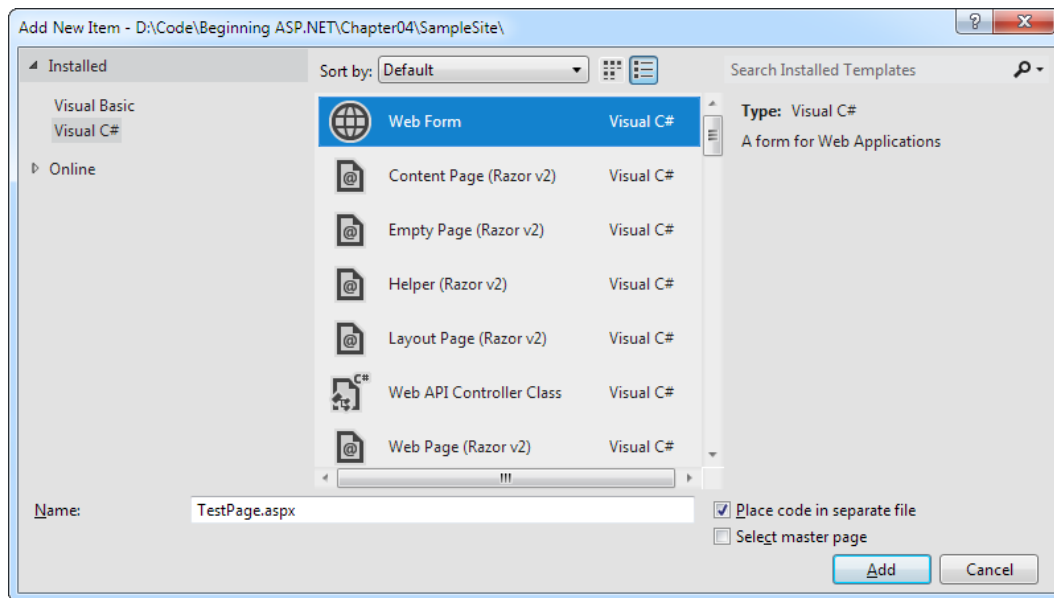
Add New Item - D:\Code\Beginning ASP.NET\Chapter04\SampleSite\

? X

Installed

Visual Basic
Visual C#

Online

Sort by: Default

Search Installed Templates

Web Form Visual C#
Content Page (Razor v2) Visual C#
Empty Page (Razor v2) Visual C#
Helper (Razor v2) Visual C#
Layout Page (Razor v2) Visual C#
Web API Controller Class Visual C#
Web Page (Razor v2) Visual C#

Type: Visual C#
A form for Web Applications

Name: TestPage.aspx

Place code in separate file
Select master page

Add Cancel